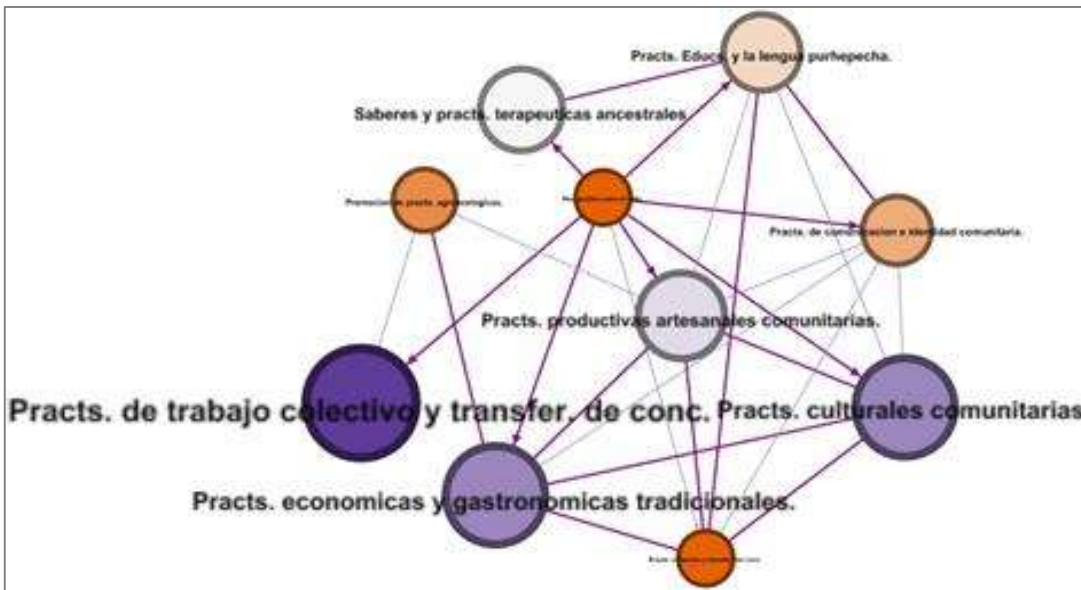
Practs. Educ. y la lengua purhepecha.

Saberes y practs. terapeuticas ancestrales

Promocion de practs. agroecologicas.

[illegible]

Practs. de comunicacion e identidad comunitaria.

Practs. productivas artesanales comunitarias.

Practs. de trabajo colectivo y transfer. de conc.

Practs. culturales comunitarias

Practs. economicas y gastronomicas tradicionales.

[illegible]